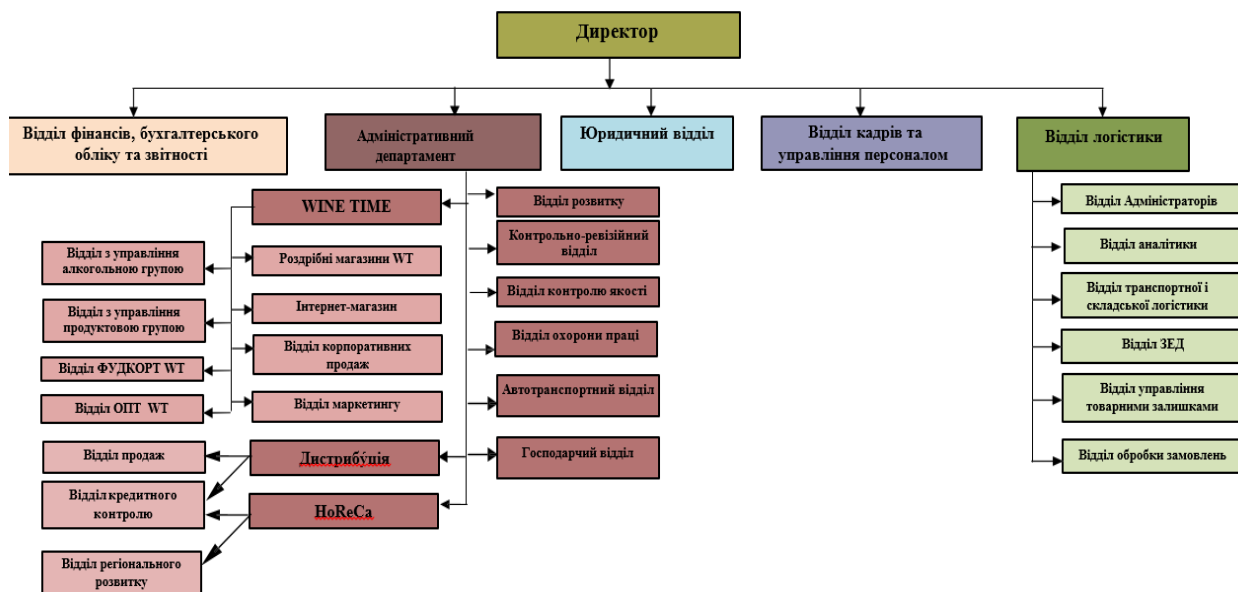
Директор

Відділ фінансів, бухгалтерського обліку та звітності

Адміністративний департамент

Юридичний відділ

Відділ кадрів та управління персоналом

Відділ логістики

WINE TIME

Роздрібні магазини WT

Інтернет-магазини

Відділ корпоративних продаж

Відділ маркетингу

Відділ з управління алкогольною групою

Відділ з управління продуктовою групою

Відділ ФУДКОРТ WT

Відділ ОПТ WT

Відділ розвитку

Контрольно-ревізійний відділ

Відділ контролю якості

Відділ охорони праці

Автотранспортний відділ

Господарчий відділ

Дистрибуція

HoReCa

Відділ продаж

Відділ кредитного контролю

Відділ регіонального розвитку

Відділ Адміністраторів

Відділ аналітики

Відділ транспортної і складської логістики

Відділ ЗЕД

Відділ управління товарними залишками

Відділ обробки замовлень